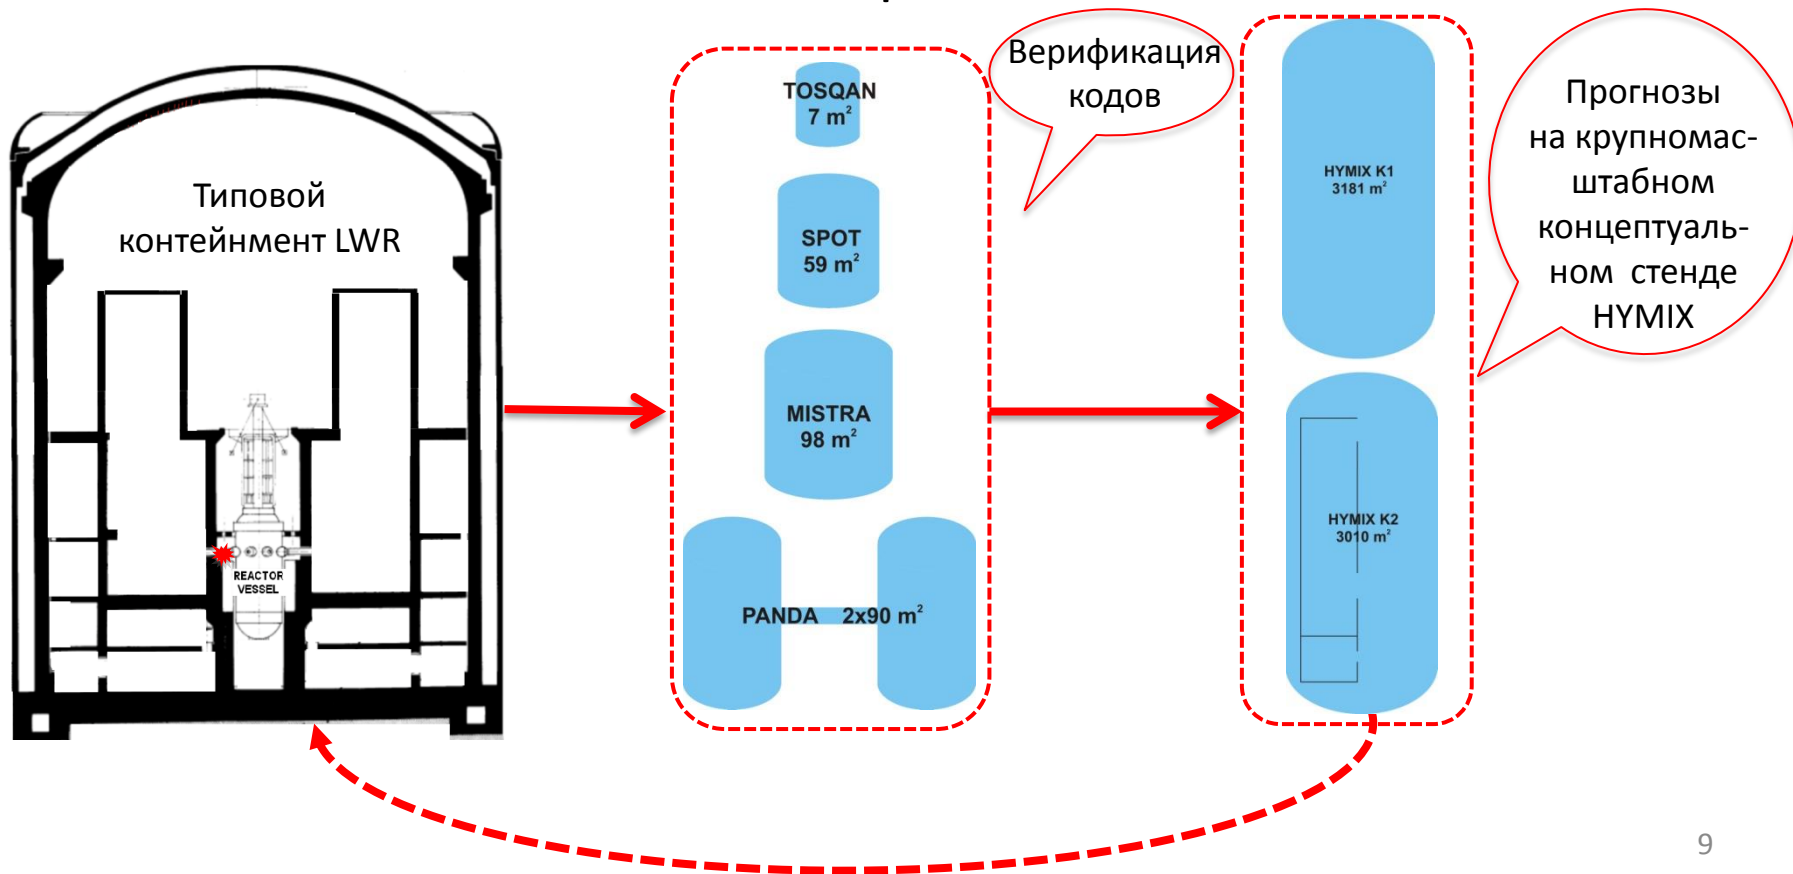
Типовой контейнмент LWR

REACTOR VESSEL

TOSQAN
7 $m^2$

SPOT
59 $m^2$

MISTRA
98 $m^2$

PANDA 2x90 $m^2$

Верификация кодов

HYMIX K1
3181 $m^2$

HYMIX K2
3010 $m^2$

Прогнозы на крупномасштабном концептуальном стенде HYMIX

9